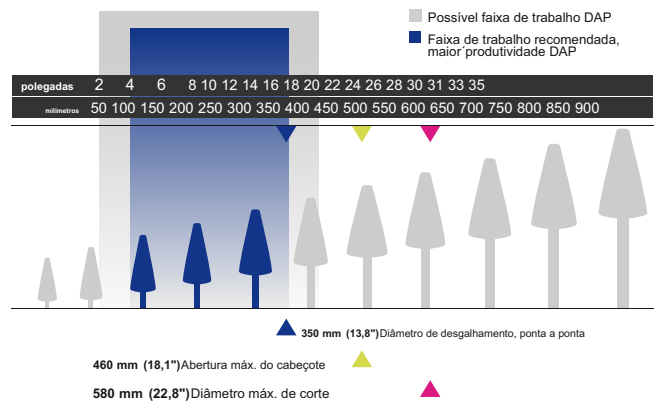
Possível faixa de trabalho DAP

Faixa de trabalho recomendada, maior´produtividade DAP

| polegadas | 2 | 4 | 6 | 8 | 10 | 12 | 14 | 16 | 18 | 20 | 22 | 24 | 26 | 28 | 30 | 31 | 33 | 35 |
|---|---|---|---|---|---|---|---|---|---|---|---|---|---|---|---|---|---|---|
| milímetros | 50 | 100 | 150 | 200 | 250 | 300 | 350 | 400 | 450 | 500 | 550 | 600 | 650 | 700 | 750 | 800 | 850 | 900 |

350 mm (13,8") Diâmetro de desgalhamento, ponta a ponta

460 mm (18,1") Abertura máx. do cabeçote

580 mm (22,8") Diâmetro máx. de corte